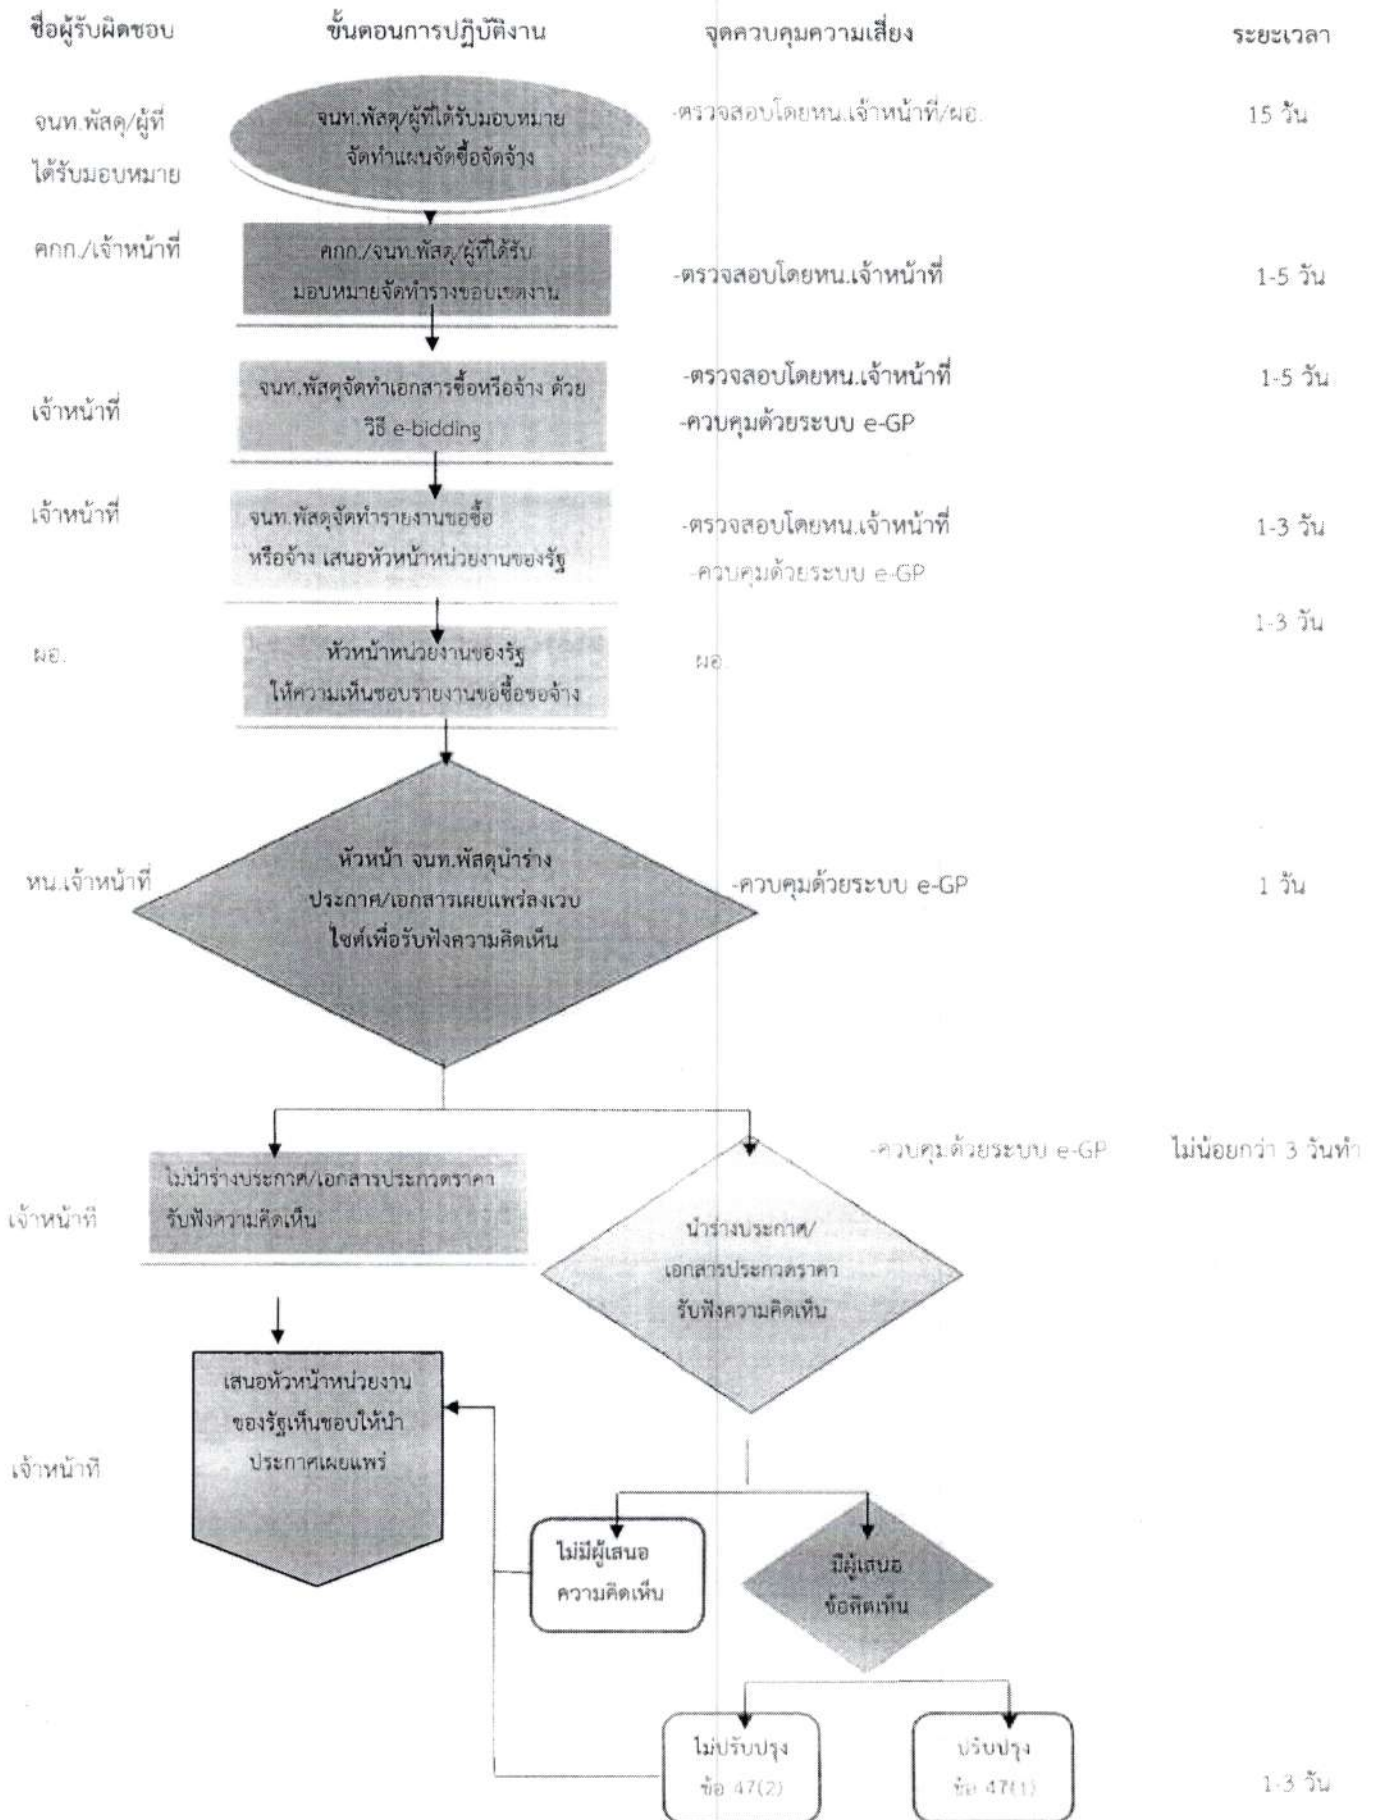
ชื่อผู้รับผิดชอบ

ขั้นตอนการปฏิบัติงาน

จุดควบคุมความเสี่ยง

ระยะเวลา

จนท.พัสดุ/ผู้ที่ได้รับมอบหมาย

จนท.พัสดุ/ผู้ที่ได้รับมอบหมาย จัดทำแผนจัดซื้อจัดจ้าง

-ตรวจสอบโดยหน.เจ้าหน้าที่/ผอ.

15 วัน

คกก./เจ้าหน้าที่

คกก./จนท.พัสดุ/ผู้ที่ได้รับมอบหมายจัดทำร่างขอบเขตงาน

-ตรวจสอบโดยหน.เจ้าหน้าที่

1-5 วัน

เจ้าหน้าที่

จนท.พัสดุจัดทำเอกสารซื้อหรือจ้าง ด้วยวิธี e-bidding

-ตรวจสอบโดยหน.เจ้าหน้าที่
-ควบคุมด้วยระบบ e-GP

1-5 วัน

เจ้าหน้าที่

จนท.พัสดุจัดทำรายงานขอซื้อหรือจ้าง เสนอหัวหน้าหน่วยงานของรัฐ

-ตรวจสอบโดยหน.เจ้าหน้าที่
-ควบคุมด้วยระบบ e-GP

1-3 วัน

ผอ.

หัวหน้าหน่วยงานของรัฐ ให้ความเห็นชอบรายงานขอซื้อขอจ้าง

ผอ.

1-3 วัน

หน.เจ้าหน้าที่

หัวหน้า จนท.พัสดุนำร่างประกาศ/เอกสารเผยแพร่ลงเวบไซต์เพื่อรับฟังความคิดเห็น

-ควบคุมด้วยระบบ e-GP

1 วัน

-ควบคุมด้วยระบบ e-GP

ไม่น้อยกว่า 3 วันทำ

เจ้าหน้าที่

ไม่นำร่างประกาศ/เอกสารประกวดราคารับฟังความคิดเห็น

นำร่างประกาศ/เอกสารประกวดราคารับฟังความคิดเห็น

เจ้าหน้าที่

เสนอหัวหน้าหน่วยงานของรัฐเห็นชอบให้นำประกาศเผยแพร่

ไม่มีผู้เสนอความคิดเห็น

มีผู้เสนอข้อคิดเห็น

ไม่ปรับปรุง ข้อ 47(2)

ปรับปรุง ข้อ 47(1)

1-3 วัน